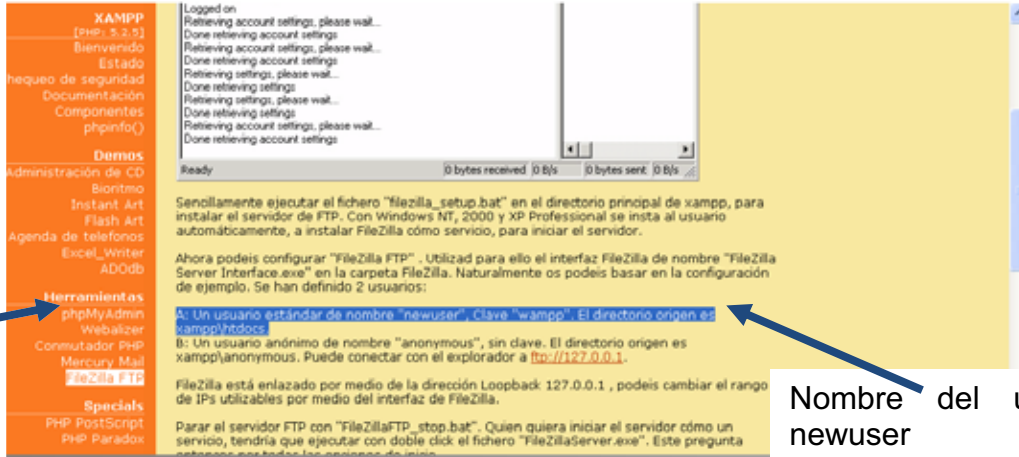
XAMPP
[PHP: 5.2.5]
Bienvenido
Estado
hequeo de seguridad
Documentación
Componentes
phpinfo()

Demos
Administración de CD
Biorritmo
Instant Art
Flash Art
Agenda de telefonos
Excel_Writer
ADOdb

Herramientas
phpMyAdmin
Webalizer
Conmutador PHP
Mercury Mail
FileZilla FTP

Specials
PHP PostScript
PHP Paradox

Logged on
Retrieving account settings, please wait...
Done retrieving account settings
Retrieving account settings, please wait...
Done retrieving account settings
Retrieving account settings, please wait...
Done retrieving account settings
Retrieving settings, please wait...
Done retrieving settings
Retrieving settings, please wait...
Done retrieving settings
Retrieving account settings, please wait...
Done retrieving account settings

Ready | 0 bytes received | 0 B/s | 0 bytes sent | 0 B/s

Sencillamente ejecutar el fichero "filezilla_setup.bat" en el directorio principal de xampp, para instalar el servidor de FTP. Con Windows NT, 2000 y XP Professional se insta al usuario automáticamente, a instalar FileZilla cómo servicio, para iniciar el servidor.

Ahora podeis configurar "FileZilla FTP" . Utilizad para ello el interfaz FileZilla de nombre "FileZilla Server Interface.exe" en la carpeta FileZilla. Naturalmente os podeis basar en la configuración de ejemplo. Se han definido 2 usuarios:

A: Un usuario estándar de nombre "newuser", Clave "wampp". El directorio origen es xampp\htdocs.
B: Un usuario anónimo de nombre "anonymous", sin clave. El directorio origen es xampp\anonymous. Puede conectar con el explorador a ftp://127.0.0.1.

FileZilla está enlazado por medio de la dirección Loopback 127.0.0.1 , podeis cambiar el rango de IPs utilizables por medio del interfaz de FileZilla.

Parar el servidor FTP con "FileZillaFTP_stop.bat". Quien quiera iniciar el servidor cómo un servicio, tendría que ejecutar con doble click el fichero "FileZillaServer.exe". Este pregunta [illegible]

Nombre del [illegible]
newuser